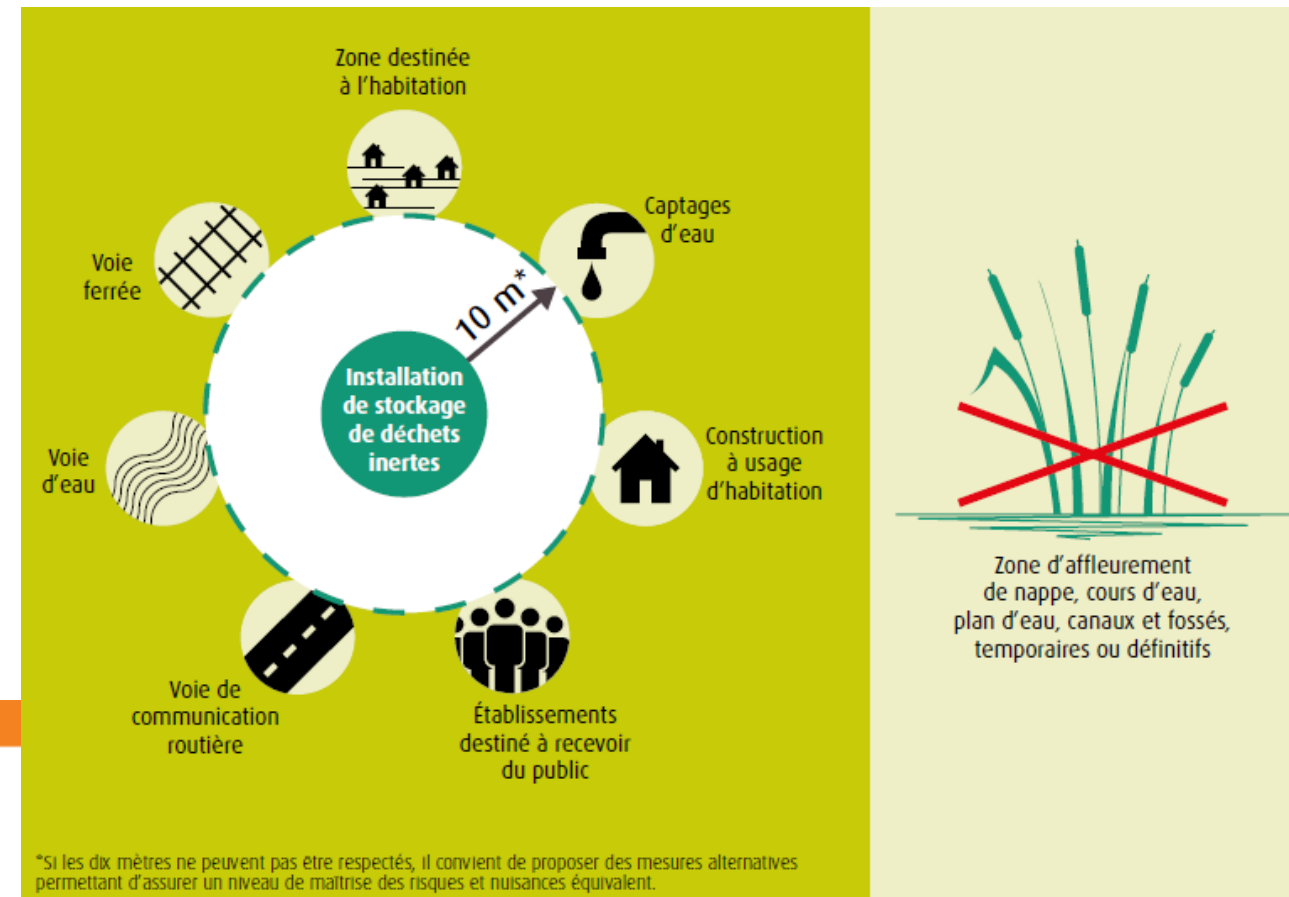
Zone destinée à l'habitation

Captages d'eau

Voie ferrée

10 m*

Installation de stockage de déchets inertes

Construction à usage d'habitation

Voie d'eau

Voie de communication routière

Établissements destiné à recevoir du public

Zone d'affleurement de nappe, cours d'eau, plan d'eau, canaux et fossés, temporaires ou définitifs

*Si les dix mètres ne peuvent pas être respectés, il convient de proposer des mesures alternatives permettant d'assurer un niveau de maîtrise des risques et nuisances équivalent.